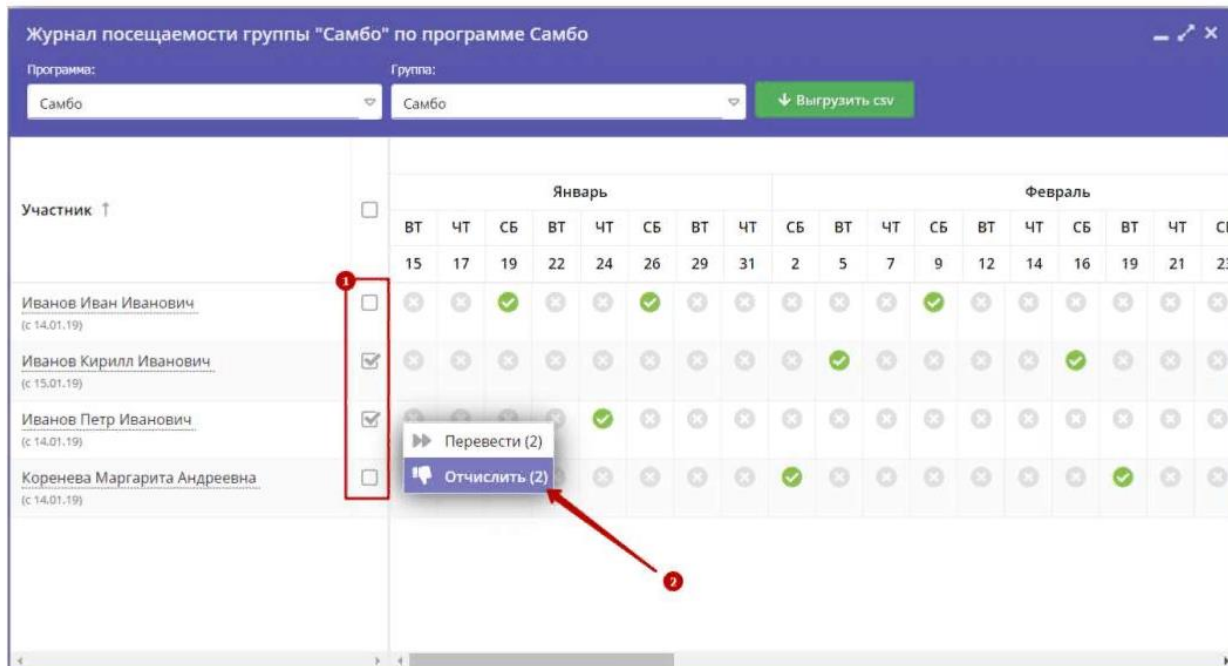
Журнал посещаемости группы "Самбо" по программе Самбо

Программа:
Самбо

Группа:
Самбо

Выгрузить csv

Участник

| | Январь | | | | | | | | Февраль | | | | | | | | | |
|---|---|---|---|---|---|---|---|---|---|---|---|---|---|---|---|---|---|---|
| | ВТ | ЧТ | СБ | ВТ | ЧТ | СБ | ВТ | ЧТ | СБ | ВТ | ЧТ | СБ | ВТ | ЧТ | СБ | ВТ | ЧТ | С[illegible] |
| | 15 | 17 | 19 | 22 | 24 | 26 | 29 | 31 | 2 | 5 | 7 | 9 | 12 | 14 | 16 | 19 | 21 | 2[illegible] |

Иванов Иван Иванович
(с 14.01.19)

Иванов Кирилл Иванович
(с 15.01.19)

Иванов Петр Иванович
(с 14.01.19)

Коренева Маргарита Андреевна
(с 14.01.19)

1

Перевести (2)

Отчислить (2)

2